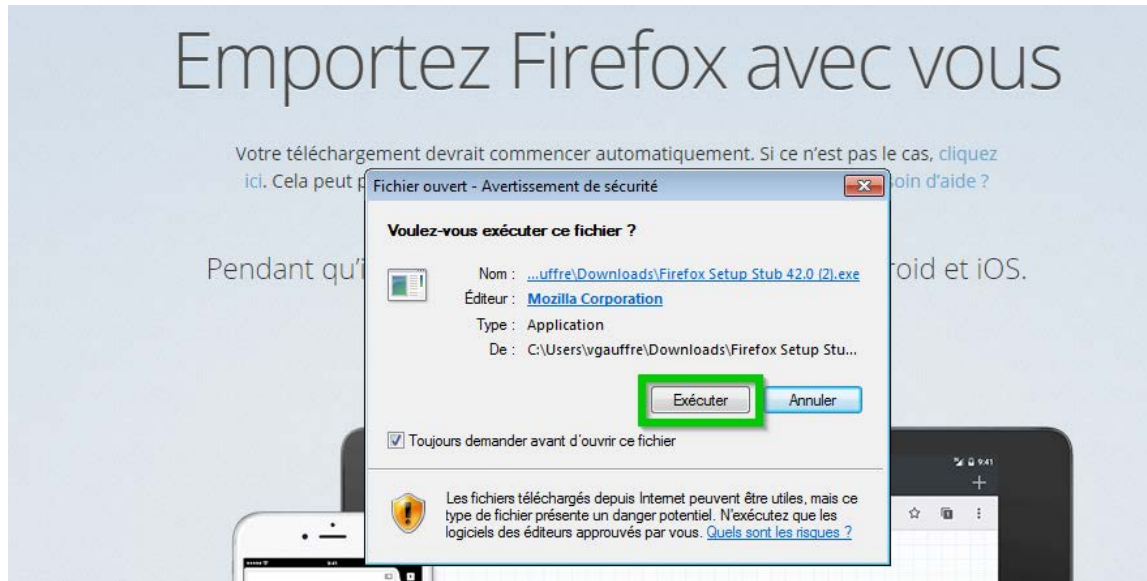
Emportez Firefox avec vous

Votre téléchargement devrait commencer automatiquement. Si ce n'est pas le cas, cliquez ici. Cela peut p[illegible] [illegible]oin d'aide ?

Pendant qu'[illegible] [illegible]roid et iOS.

Fichier ouvert - Avertissement de sécurité

Voulez-vous exécuter ce fichier ?

Nom : ...uffre\Downloads\Firefox Setup Stub 42.0 (2).exe
Éditeur : Mozilla Corporation
Type : Application
De : C:\Users\vgauffre\Downloads\Firefox Setup Stu...

Exécuter Annuler

Toujours demander avant d'ouvrir ce fichier

Les fichiers téléchargés depuis Internet peuvent être utiles, mais ce type de fichier présente un danger potentiel. N'exécutez que les logiciels des éditeurs approuvés par vous. Quels sont les risques ?

9:41